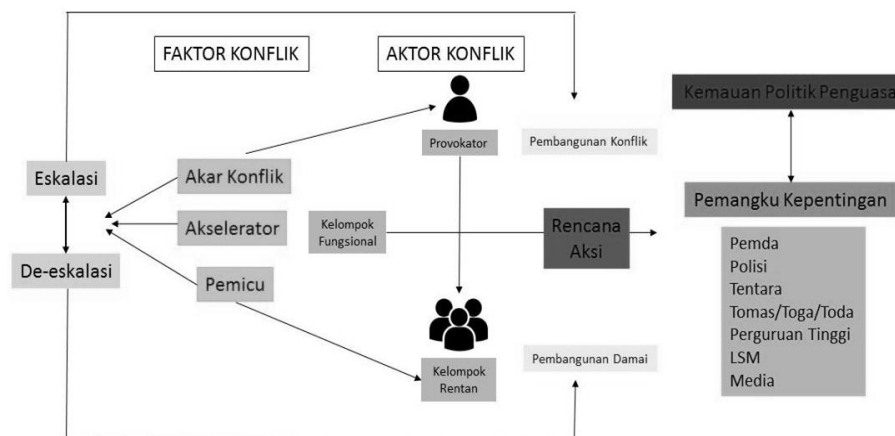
FAKTOR KONFLIK

AKTOR KONFLIK

Kemauan Politik Penguasa

Provokator

Pembangunan Konflik

Eskalasi

Akar Konflik

Pemangku Kepentingan

Akselerator

Kelompok Fungsional

Rencana Aksi

De-eskalasi

Pemicu

Pemda
Polisi
Tentara
Tomas/Toga/Toda
Perguruan Tinggi
LSM
Media

Kelompok Rentan

Pembangunan Damai